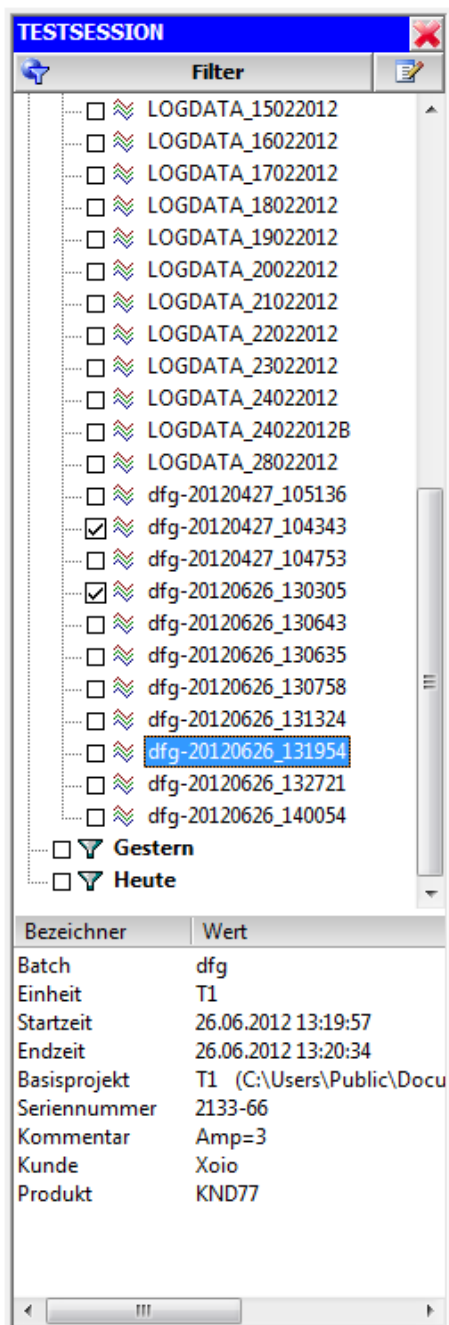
TESTSESSION

Filter

LOGDATA_15022012
LOGDATA_16022012
LOGDATA_17022012
LOGDATA_18022012
LOGDATA_19022012
LOGDATA_20022012
LOGDATA_21022012
LOGDATA_22022012
LOGDATA_23022012
LOGDATA_24022012
LOGDATA_24022012B
LOGDATA_28022012
dfg-20120427_105136
dfg-20120427_104343
dfg-20120427_104753
dfg-20120626_130305
dfg-20120626_130643
dfg-20120626_130635
dfg-20120626_130758
dfg-20120626_131324
dfg-20120626_131954
dfg-20120626_132721
dfg-20120626_140054
Gestern
Heute

| Bezeichner | Wert |
|---|---|
| Batch | dfg |
| Einheit | T1 |
| Startzeit | 26.06.2012 13:19:57 |
| Endzeit | 26.06.2012 13:20:34 |
| Basisprojekt | T1 (C:\Users\Public\Docu |
| Seriennummer | 2133-66 |
| Kommentar | Amp=3 |
| Kunde | Xoio |
| Produkt | KND77 |